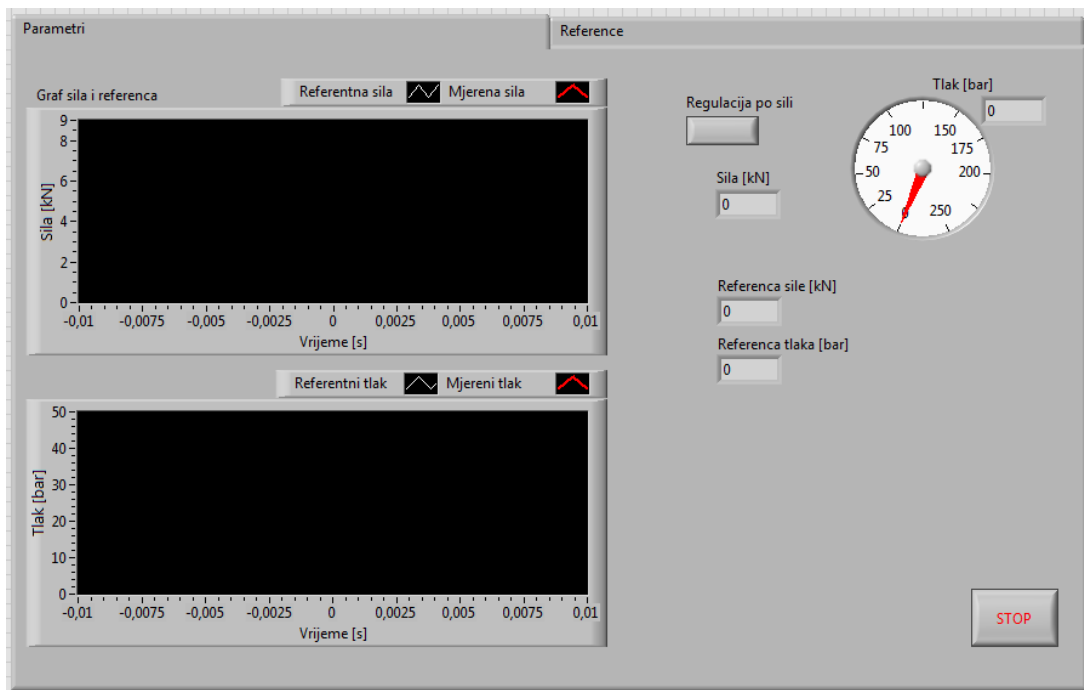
Parametri

Reference

Graf sila i referenca

Referentna sila

Mjerena sila

Sila [kN]

9
8
6
4
2
0

-0,01 -0,0075 -0,005 -0,0025 0 0,0025 0,005 0,0075 0,01

Vrijeme [s]

Referentni tlak

Mjereni tlak

Tlak [bar]

50
40
30
20
10
0

-0,01 -0,0075 -0,005 -0,0025 0 0,0025 0,005 0,0075 0,01

Vrijeme [s]

Regulacija po sili

Sila [kN]

0

Tlak [bar]

0

100 150
75 175
50 200
25
0 250

Referenca sile [kN]

0

Referenca tlaka [bar]

0

STOP